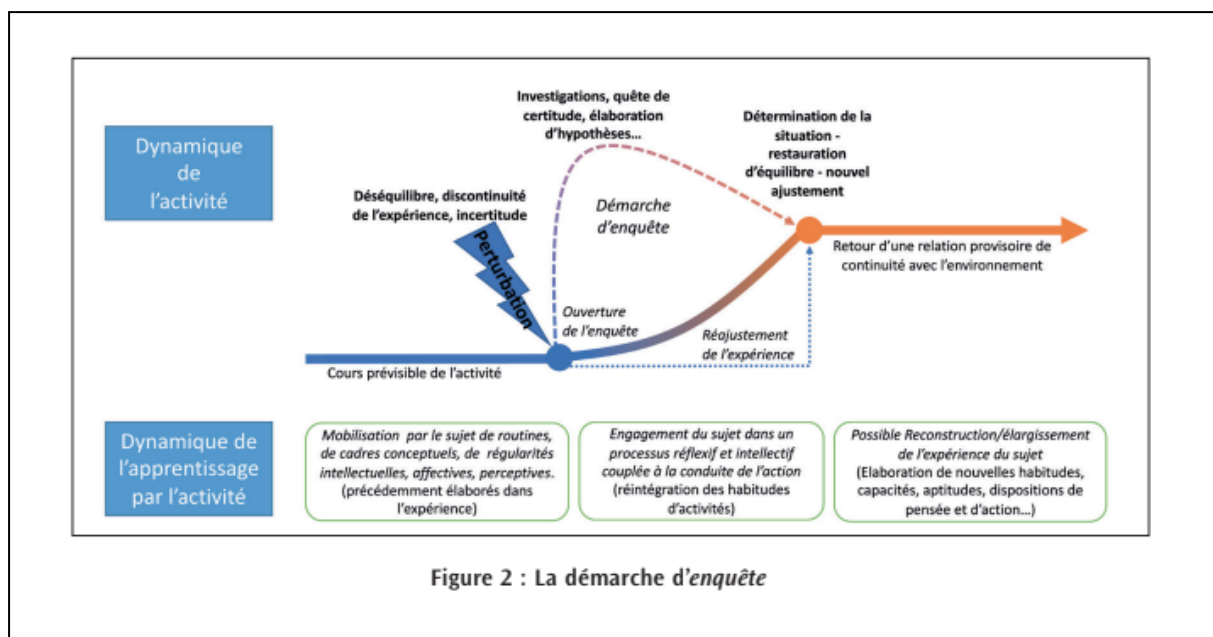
Dynamique de l'activité

Investigations, quête de certitude, élaboration d'hypothèses…

Détermination de la situation - restauration d'équilibre - nouvel ajustement

Déséquilibre, discontinuité de l'expérience, incertitude

Démarche d'enquête

Perturbation

Retour d'une relation provisoire de continuité avec l'environnement

Ouverture de l'enquête

Réajustement de l'expérience

Cours prévisible de l'activité

Dynamique de l'apprentissage par l'activité

Mobilisation par le sujet de routines, de cadres conceptuels, de régularités intellectuelles, affectives, perceptives. (précédemment élaborés dans l'expérience)

Engagement du sujet dans un processus réflexif et intellectif couplée à la conduite de l'action (réintégration des habitudes d'activités)

Possible Reconstruction/élargissement de l'expérience du sujet (Elaboration de nouvelles habitudes, capacités, aptitudes, dispositions de pensée et d'action…)

Figure 2 : La démarche d'enquête